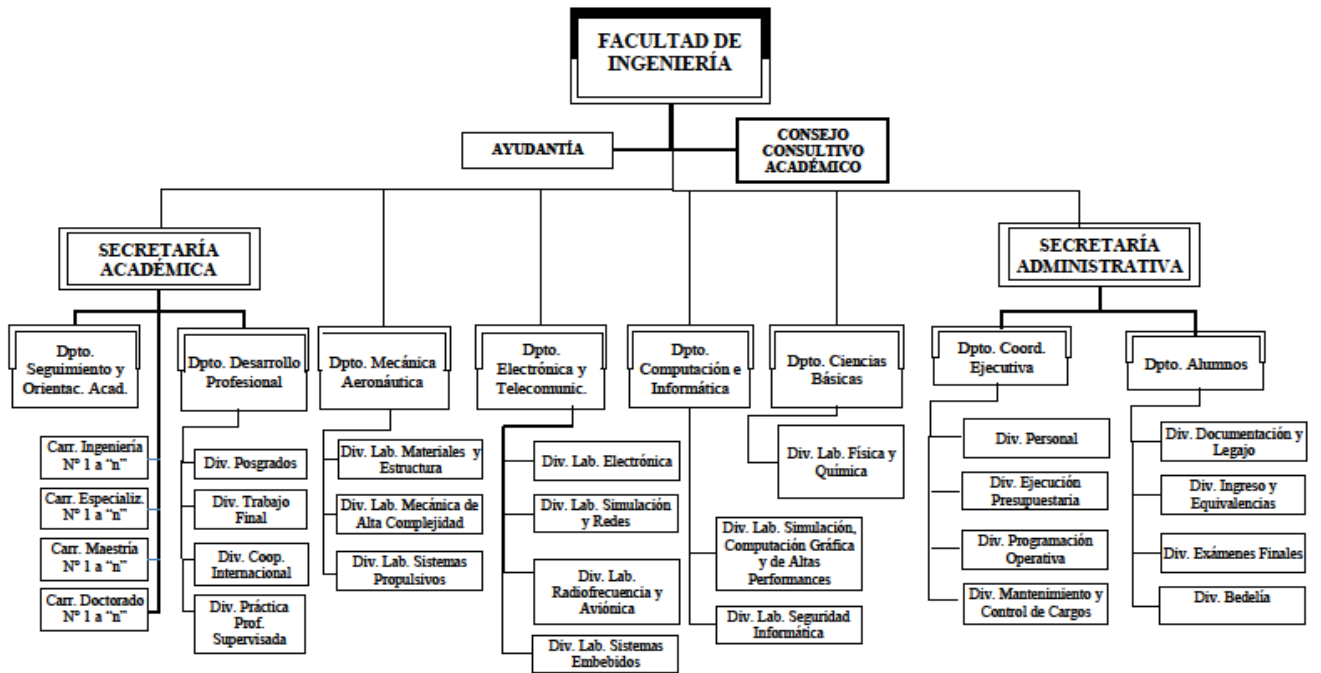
FACULTAD DE INGENIERÍA

AYUDANTÍA

CONSEJO CONSULTIVO ACADÉMICO

SECRETARÍA ACADÉMICA

SECRETARÍA ADMINISTRATIVA

Dpto. Seguimiento y Orientac. Acad.

Carr. Ingeniería N° 1 a "n"

Carr. Especializ. N° 1 a "n"

Carr. Maestría N° 1 a "n"

Carr. Doctorado N° 1 a "n"

Dpto. Desarrollo Profesional

Div. Posgrados

Div. Trabajo Final

Div. Coop. Internacional

Div. Práctica Prof. Supervisada

Dpto. Mecánica Aeronáutica

Div. Lab. Materiales y Estructura

Div. Lab. Mecánica de Alta Complejidad

Div. Lab. Sistemas Propulsivos

Dpto. Electrónica y Telecomunic.

Div. Lab. Electrónica

Div. Lab. Simulación y Redes

Div. Lab. Radiofrecuencia y Aviónica

Div. Lab. Sistemas Embebidos

Dpto. Computación e Informática

Div. Lab. Simulación, Computación Gráfica y de Altas Performances

Div. Lab. Seguridad Informática

Dpto. Ciencias Básicas

Div. Lab. Física y Química

Dpto. Coord. Ejecutiva

Div. Personal

Div. Ejecución Presupuestaria

Div. Programación Operativa

Div. Mantenimiento y Control de Cargos

Dpto. Alumnos

Div. Documentación y Legajo

Div. Ingreso y Equivalencias

Div. Exámenes Finales

Div. Bedelía